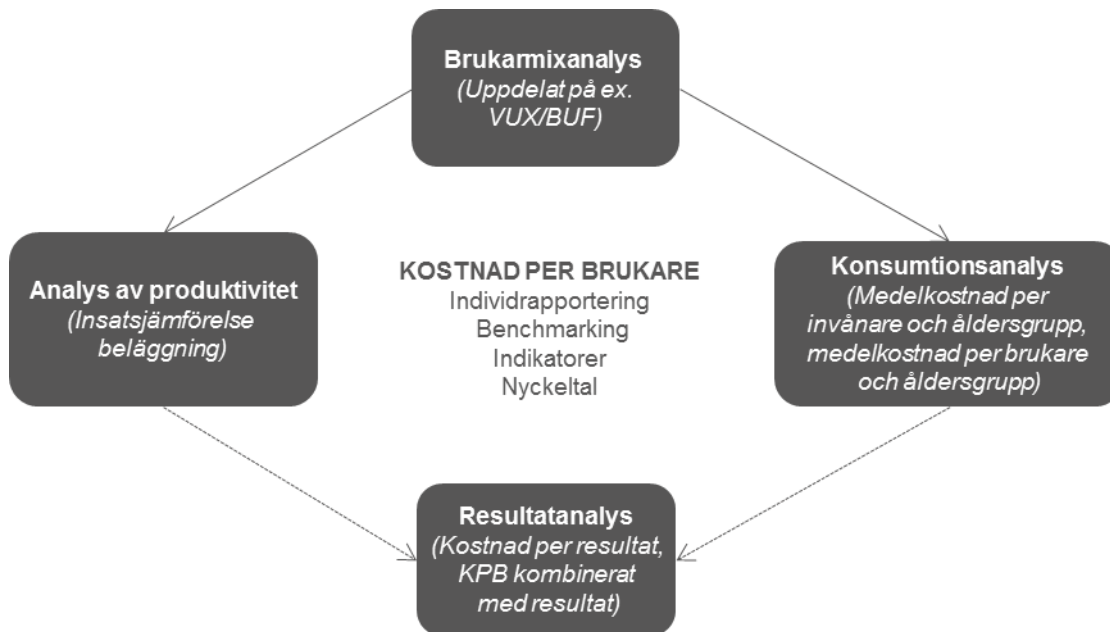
**Brukarmixanalys**
*(Uppdelat på ex. VUX/BUF)*

**Analys av produktivitet**
*(Insatsjämförelse beläggning)*

**KOSTNAD PER BRUKARE**
Individrapportering
Benchmarking
Indikatorer
Nyckeltal

**Konsumtionsanalys**
*(Medelkostnad per invånare och åldersgrupp, medelkostnad per brukare och åldersgrupp)*

**Resultatanalys**
*(Kostnad per resultat, KPB kombinerat med resultat)*